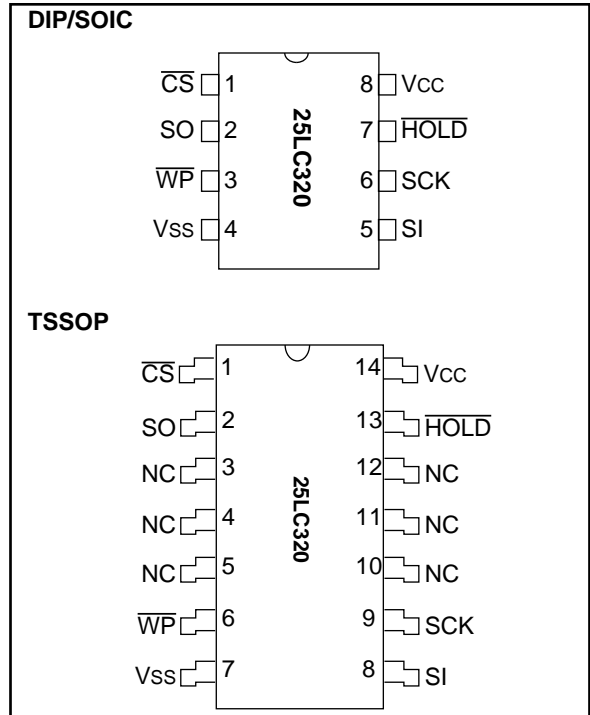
DIP/SOIC

$\overline{CS}$ 1
SO 2
$\overline{WP}$ 3
Vss 4

25LC320

8 Vcc
7 $\overline{HOLD}$
6 SCK
5 SI

TSSOP

$\overline{CS}$ 1
SO 2
NC 3
NC 4
NC 5
$\overline{WP}$ 6
Vss 7

25LC320

14 Vcc
13 $\overline{HOLD}$
12 NC
11 NC
10 NC
9 SCK
8 SI